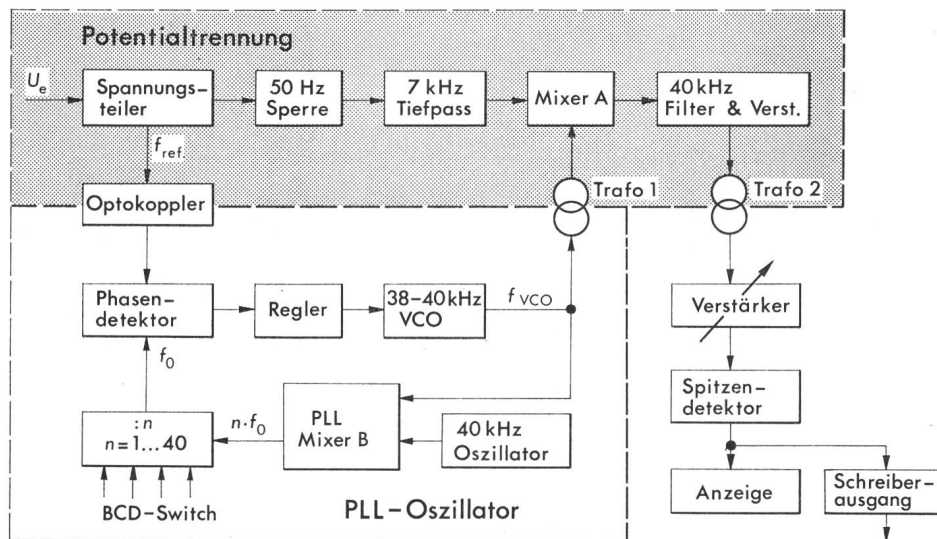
Potentialtrennung

$U_e$

Spannungsteiler

50 Hz Sperre

7 kHz Tiefpass

Mixer A

40 kHz Filter & Verst.

$f_{ref.}$

Optokoppler

Trafo 1

Trafo 2

Phasendetektor

Regler

38–40 kHz VCO

$f_{VCO}$

Verstärker

$f_0$

Spitzendetektor

$:n$
$n=1...40$

$n \cdot f_0$

PLL Mixer B

40 kHz Oszillator

Anzeige

Schreiberausgang

BCD-Switch

PLL-Oszillator